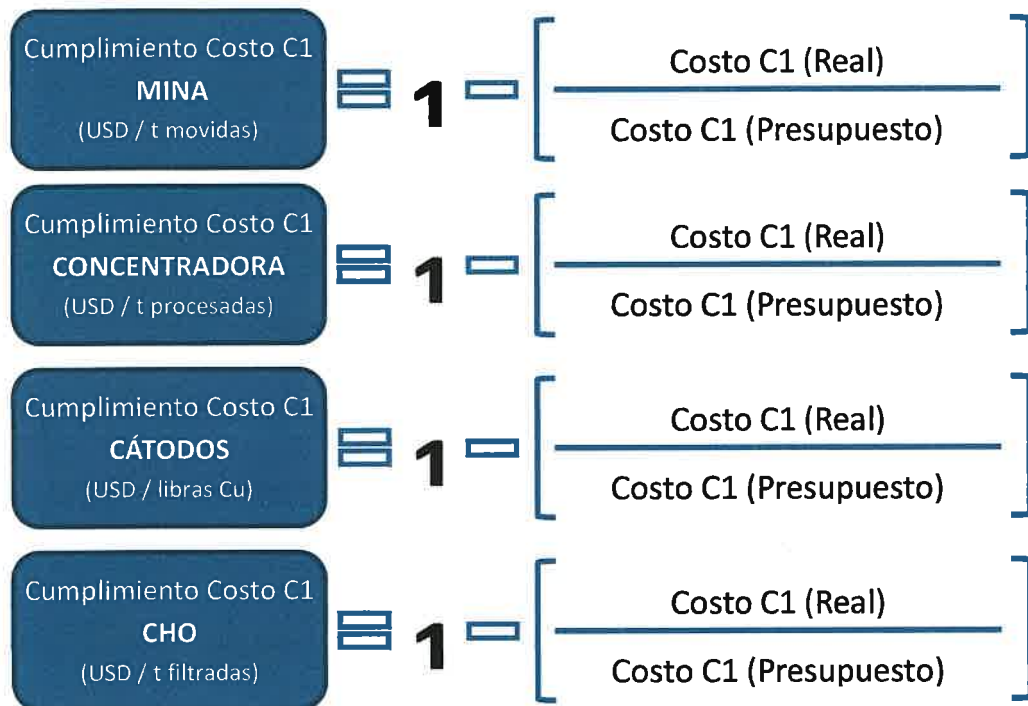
Cumplimiento Costo C1 MINA (USD / t movidas) $= 1 - \left[\frac{\text{Costo C1 (Real)}}{\text{Costo C1 (Presupuesto)}}\right]$

Cumplimiento Costo C1 CONCENTRADORA (USD / t procesadas) $= 1 - \left[\frac{\text{Costo C1 (Real)}}{\text{Costo C1 (Presupuesto)}}\right]$

Cumplimiento Costo C1 CÁTODOS (USD / libras Cu) $= 1 - \left[\frac{\text{Costo C1 (Real)}}{\text{Costo C1 (Presupuesto)}}\right]$

Cumplimiento Costo C1 CHO (USD / t filtradas) $= 1 - \left[\frac{\text{Costo C1 (Real)}}{\text{Costo C1 (Presupuesto)}}\right]$